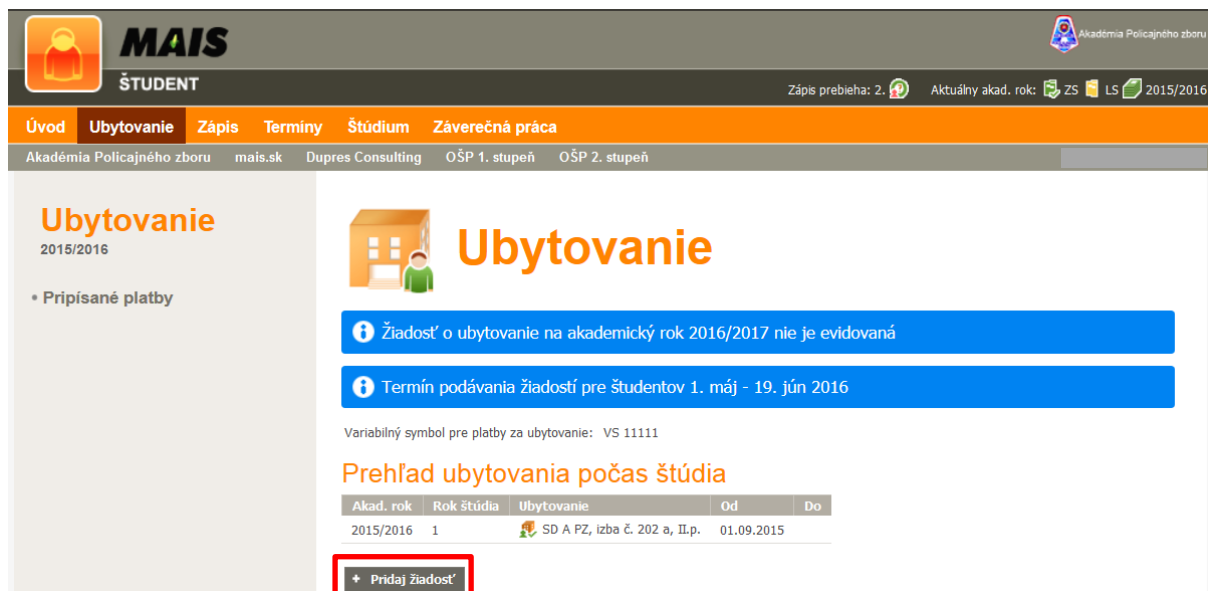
MAIS
ŠTUDENT

Akadémia Policajného zboru

Zápis prebieha: 2. Aktuálny akad. rok: ZS LS 2015/2016

Úvod Ubytovanie Zápis Termíny Štúdium Záverečná práca

Akadémia Policajného zboru mais.sk Dupres Consulting OŠP 1. stupeň OŠP 2. stupeň

Ubytovanie
2015/2016

• Pripísané platby

Ubytovanie

Žiadosť o ubytovanie na akademický rok 2016/2017 nie je evidovaná

Termín podávania žiadostí pre študentov 1. máj - 19. jún 2016

Variabilný symbol pre platby za ubytovanie: VS 11111

Prehľad ubytovania počas štúdia

| Akad. rok | Rok štúdia | Ubytovanie | Od | Do |
|---|---|---|---|---|
| 2015/2016 | 1 | SD A PZ, izba č. 202 a, II.p. | 01.09.2015 | |

+ Pridaj žiadosť